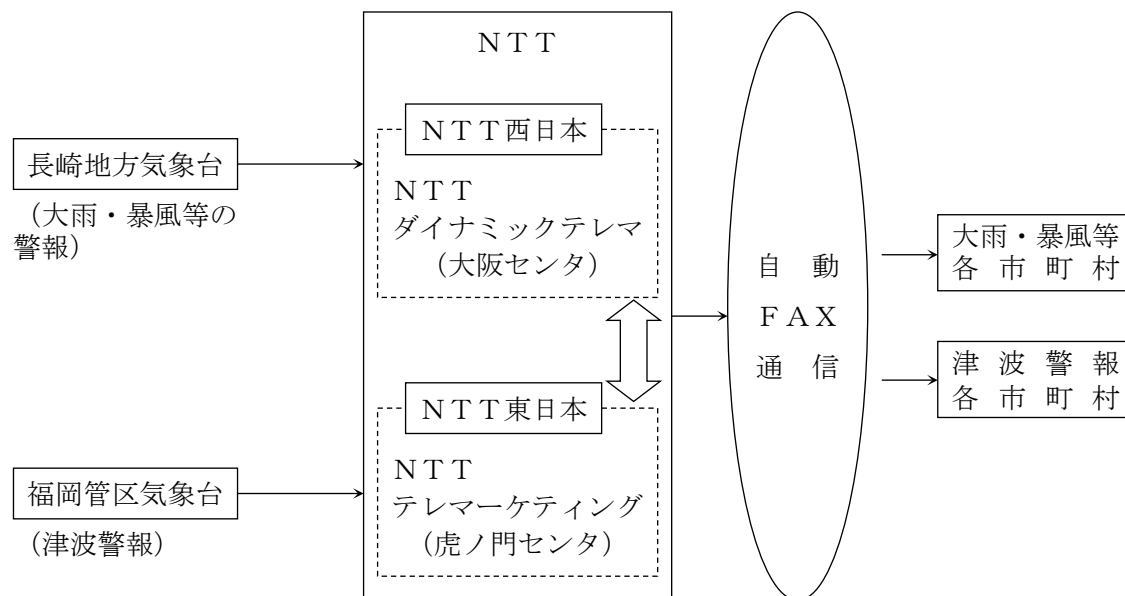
ＮＴＴ

長崎地方気象台

（大雨・暴風等の警報）

ＮＴＴ西日本

ＮＴＴ
ダイナミックテレマ
（大阪センタ）

ＮＴＴ東日本

ＮＴＴ
テレマーケティング
（虎ノ門センタ）

福岡管区気象台

（津波警報）

自動
ＦＡＸ
通信

大雨・暴風等
各市町村

津波警報
各市町村